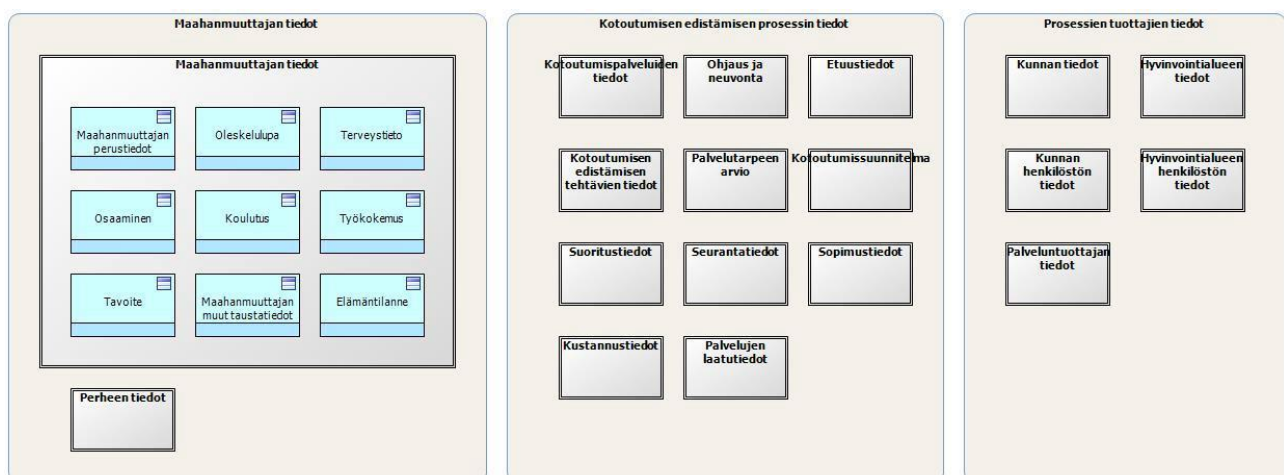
Maahanmuuttajan tiedot

Maahanmuuttajan tiedot

Maahanmuuttajan perustiedot

Oleskelulupa

Terveystieto

Osaaminen

Koulutus

Työkokemus

Tavoite

Maahanmuuttajan muut taustatiedot

Elämäntilanne

Perheen tiedot

Kotoutumisen edistämisen prosessin tiedot

Kotoutumispalveluiden tiedot

Ohjaus ja neuvonta

Etuustiedot

Kotoutumisen edistämisen tehtävien tiedot

Palvelutarpeen arvio

Kotoutumissuunnitelma

Suoritustiedot

Seurantatiedot

Sopimustiedot

Kustannustiedot

Palvelujen laatutiedot

Prosessien tuottajien tiedot

Kunnan tiedot

Hyvinvointialueen tiedot

Kunnan henkilöstön tiedot

Hyvinvointialueen henkilöstön tiedot

Palveluntuottajan tiedot